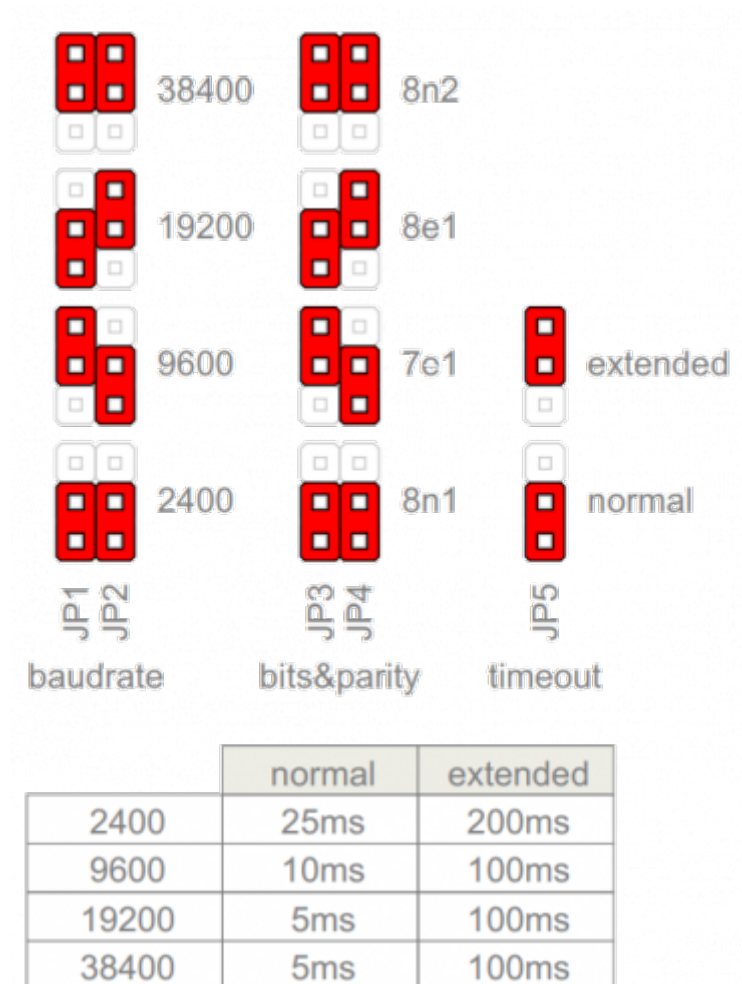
38400 8n2

19200 8e1

9600 7e1 extended

2400 8n1 normal

JP1 JP2 JP3 JP4 JP5

baudrate bits&parity timeout

| | normal | extended |
|---|---|---|
| 2400 | 25ms | 200ms |
| 9600 | 10ms | 100ms |
| 19200 | 5ms | 100ms |
| 38400 | 5ms | 100ms |